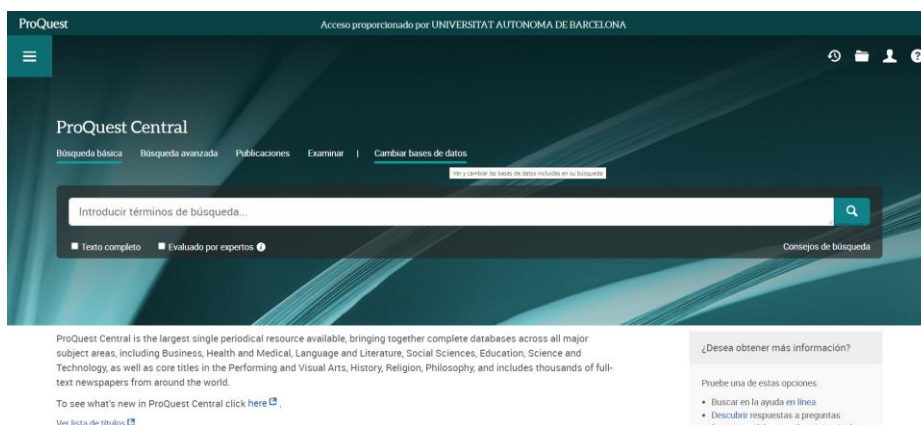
ProQuest

Acceso proporcionado por UNIVERSITAT AUTONOMA DE BARCELONA

ProQuest Central

Búsqueda básica Búsqueda avanzada Publicaciones Examinar | Cambiar bases de datos

Ver y cambiar las bases de datos incluidas en su búsqueda

Introducir términos de búsqueda...

Texto completo Evaluado por expertos

Consejos de búsqueda

ProQuest Central is the largest single periodical resource available, bringing together complete databases across all major subject areas, including Business, Health and Medical, Language and Literature, Social Sciences, Education, Science and Technology, as well as core titles in the Performing and Visual Arts, History, Religion, Philosophy, and includes thousands of full-text newspapers from around the world.

To see what's new in ProQuest Central click here.

Ver lista de títulos

¿Desea obtener más información?

Pruebe una de estas opciones:

• Buscar en la ayuda en línea.
• Descubrir respuestas a preguntas
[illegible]